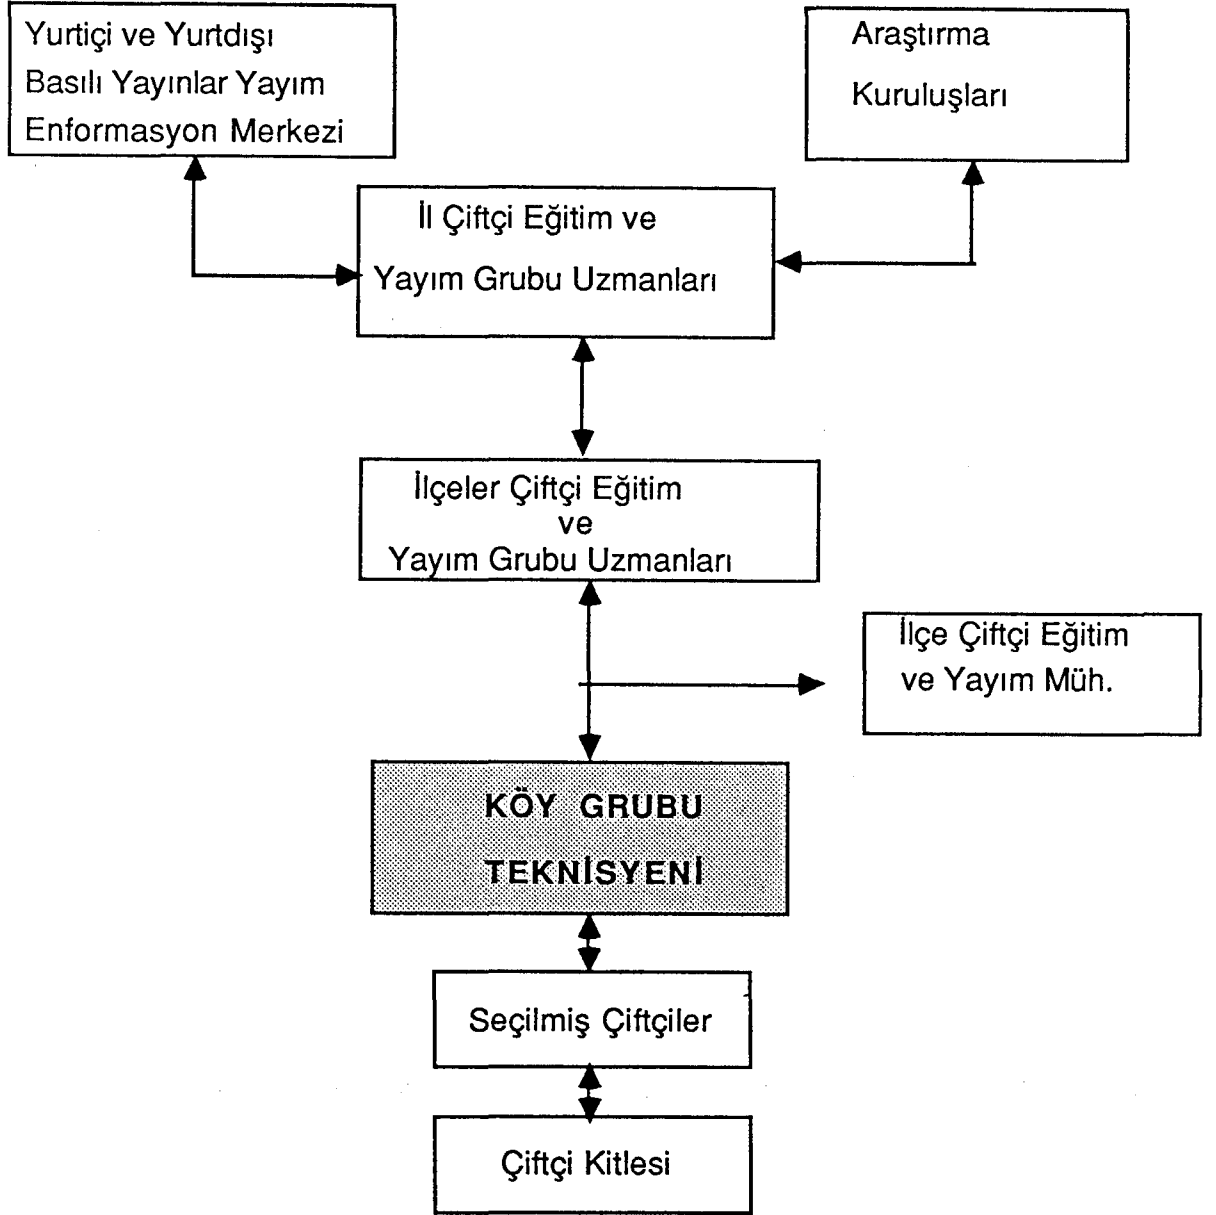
Yurtiçi ve Yurtdışı Basılı Yayınlar Yayım Enformasyon Merkezi

Araştırma Kuruluşları

İl Çiftçi Eğitim ve Yayım Grubu Uzmanları

İlçeler Çiftçi Eğitim ve Yayım Grubu Uzmanları

İlçe Çiftçi Eğitim ve Yayım Müh.

KÖY GRUBU TEKNİSYENİ

Seçilmiş Çiftçiler

Çiftçi Kitlesi